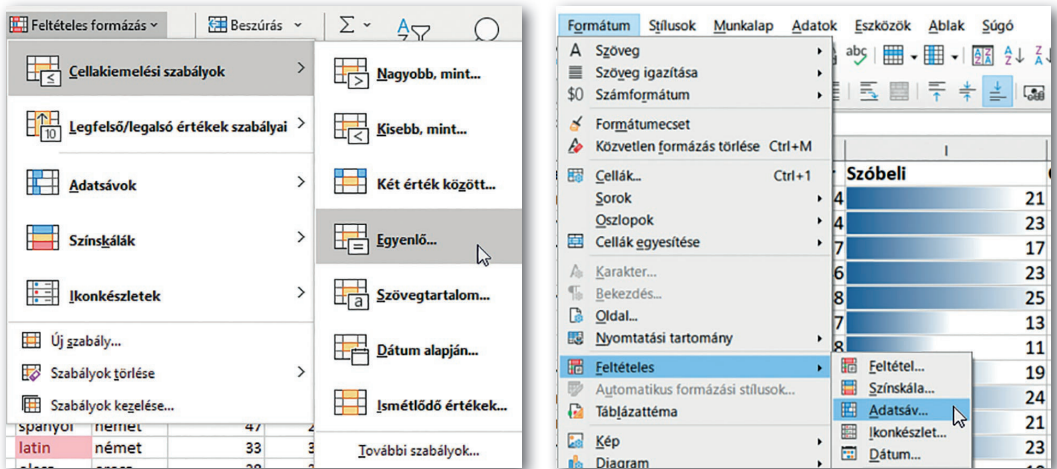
Feltételes formázás ˅ Beszúrás ˅ Σ ˅

Cellakiemelési szabályok >
Legfelső/legalsó értékek szabályai >
Adatsávok >
Színskálák >
Ikonkészletek >
Új szabály...
Szabályok törlése >
Szabályok kezelése...

Nagyobb, mint...
Kisebb, mint...
Két érték között...
Egyenlő...
Szövegtartalom...
Dátum alapján...
Ismétlődő értékek...
További szabályok...

| spanyol | német | 47 |
|---|---|---|
| latin | német | 33 |

Formátum Stílusok Munkalap Adatok Eszközök Ablak Súgó

Szöveg
Szöveg igazítása
Számformátum
Formátumecset
Közvetlen formázás törlése Ctrl+M
Cellák... Ctrl+1
Sorok
Oszlopok
Cellák egyesítése
Karakter...
Bekezdés...
Oldal...
Nyomtatási tartomány
Feltételes
Automatikus formázási stílusok...
Táblázattéma
Kép
Diagram

Feltétel...
Színskála...
Adatsáv...
Ikonkészlet...
Dátum...

I
Szóbeli
| 4 | 21 |
|---|---|
| 4 | 23 |
| 7 | 17 |
| 6 | 23 |
| 8 | 25 |
| 7 | 13 |
| 8 | 11 |
| | 19 |
| | 24 |
| | 21 |
| | 23 |